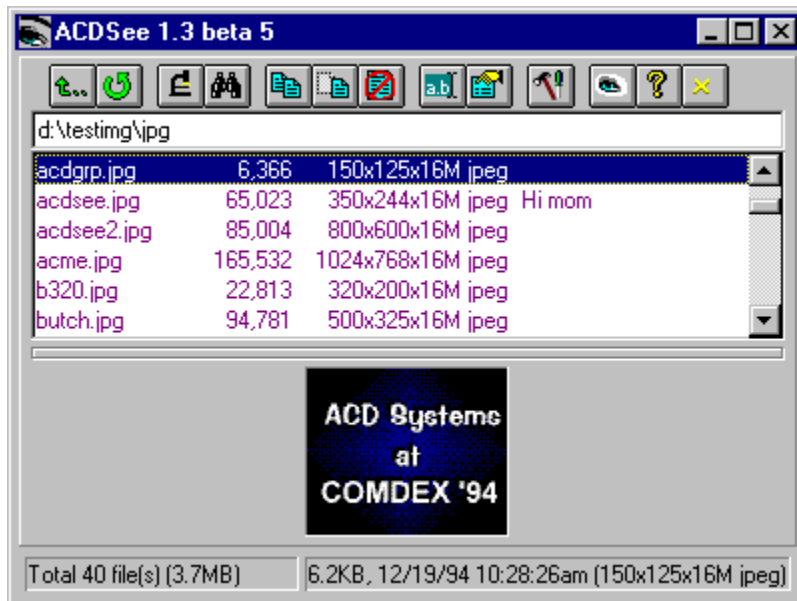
ACDSee 1.3 beta 5

d:\testimg\jpg

| | | | | |
|---|---|---|---|---|
| acdgrp.jpg | 6,366 | 150x125x16M | jpeg | |
| acdsee.jpg | 65,023 | 350x244x16M | jpeg | Hi mom |
| acdsee2.jpg | 85,004 | 800x600x16M | jpeg | |
| acme.jpg | 165,532 | 1024x768x16M | jpeg | |
| b320.jpg | 22,813 | 320x200x16M | jpeg | |
| butch.jpg | 94,781 | 500x325x16M | jpeg | |

ACD Systems at COMDEX '94

Total 40 file(s) (3.7MB)

6.2KB, 12/19/94 10:28:26am (150x125x16M jpeg)